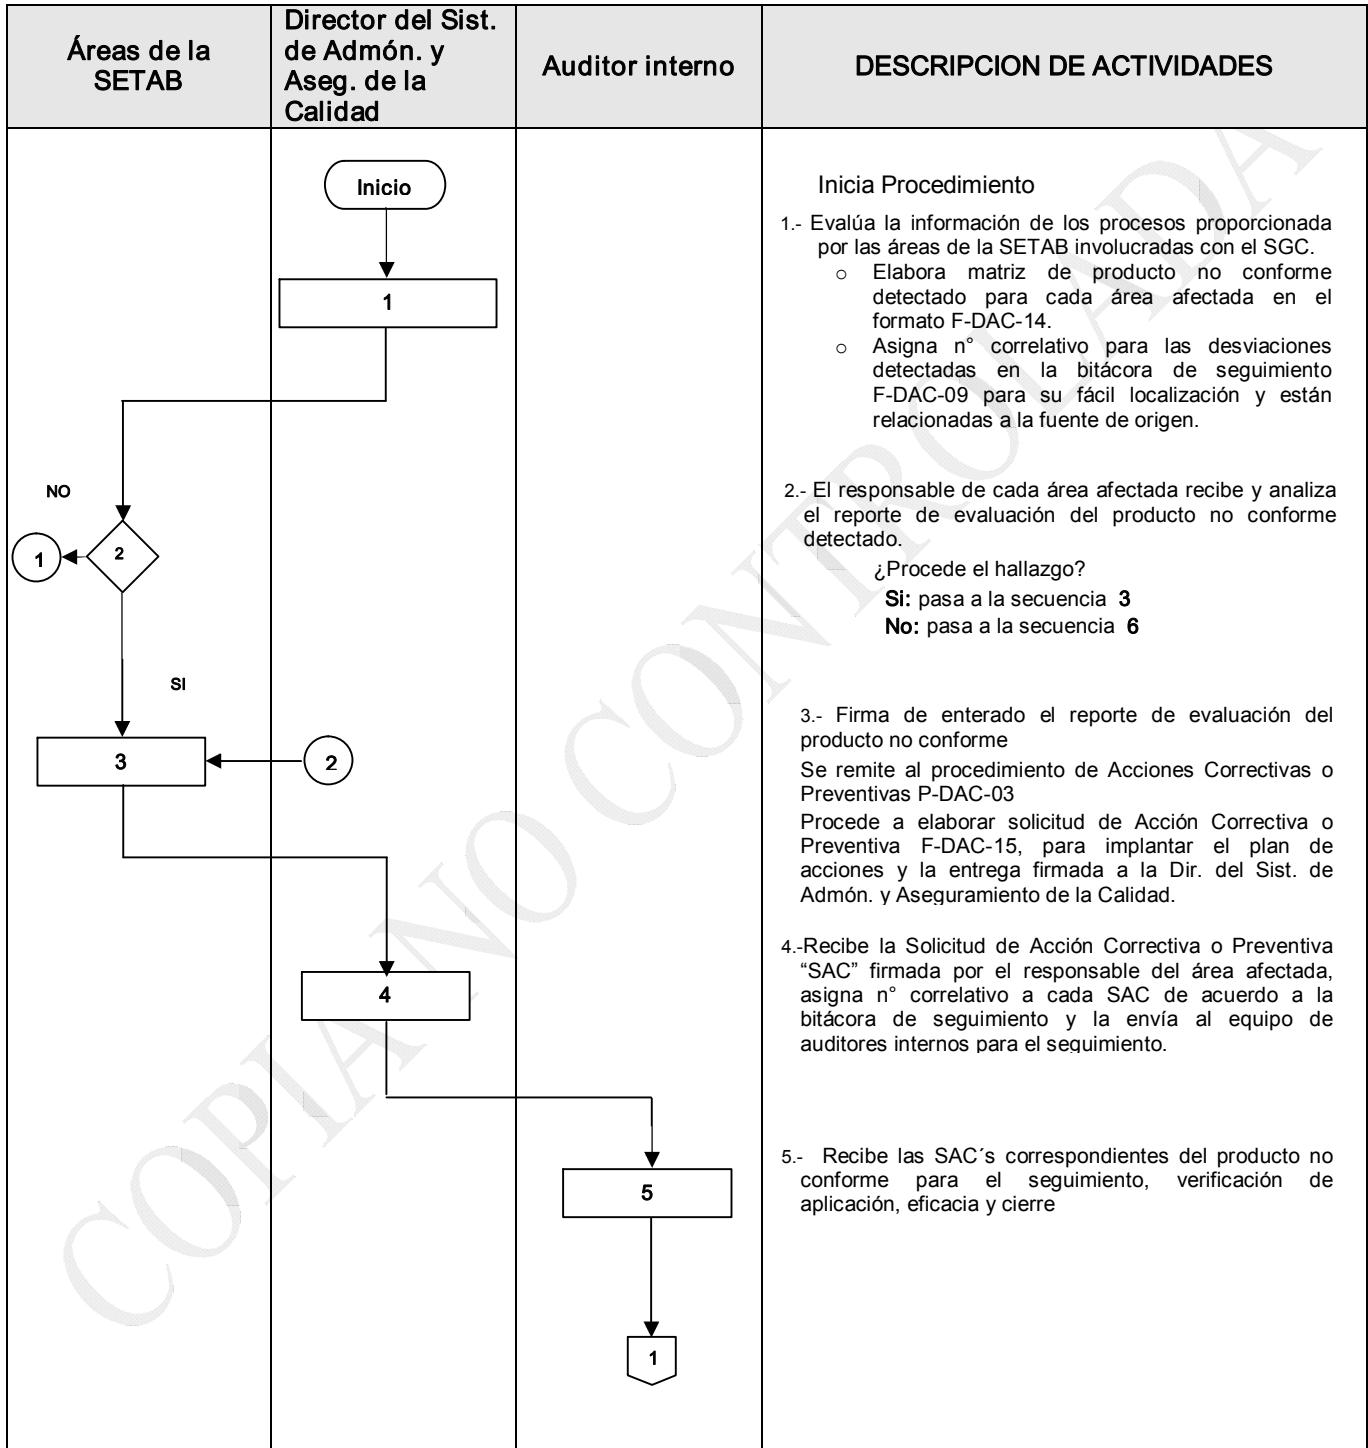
| Áreas de la SETAB | Director del Sist. de Admón. y Aseg. de la Calidad | Auditor interno | DESCRIPCION DE ACTIVIDADES |
|---|---|---|---|

Inicio

1

NO

2

1

SI

3

2

4

5

1

Inicia Procedimiento

1.- Evalúa la información de los procesos proporcionada por las áreas de la SETAB involucradas con el SGC.
o Elabora matriz de producto no conforme detectado para cada área afectada en el formato F-DAC-14.
o Asigna n° correlativo para las desviaciones detectadas en la bitácora de seguimiento F-DAC-09 para su fácil localización y están relacionadas a la fuente de origen.

2.- El responsable de cada área afectada recibe y analiza el reporte de evaluación del producto no conforme detectado.
¿Procede el hallazgo?
Si: pasa a la secuencia 3
No: pasa a la secuencia 6

3.- Firma de enterado el reporte de evaluación del producto no conforme
Se remite al procedimiento de Acciones Correctivas o Preventivas P-DAC-03
Procede a elaborar solicitud de Acción Correctiva o Preventiva F-DAC-15, para implantar el plan de acciones y la entrega firmada a la Dir. del Sist. de Admón. y Aseguramiento de la Calidad.

4.-Recibe la Solicitud de Acción Correctiva o Preventiva "SAC" firmada por el responsable del área afectada, asigna n° correlativo a cada SAC de acuerdo a la bitácora de seguimiento y la envía al equipo de auditores internos para el seguimiento.

5.- Recibe las SAC´s correspondientes del producto no conforme para el seguimiento, verificación de aplicación, eficacia y cierre

COPIA NO CONTROLADA